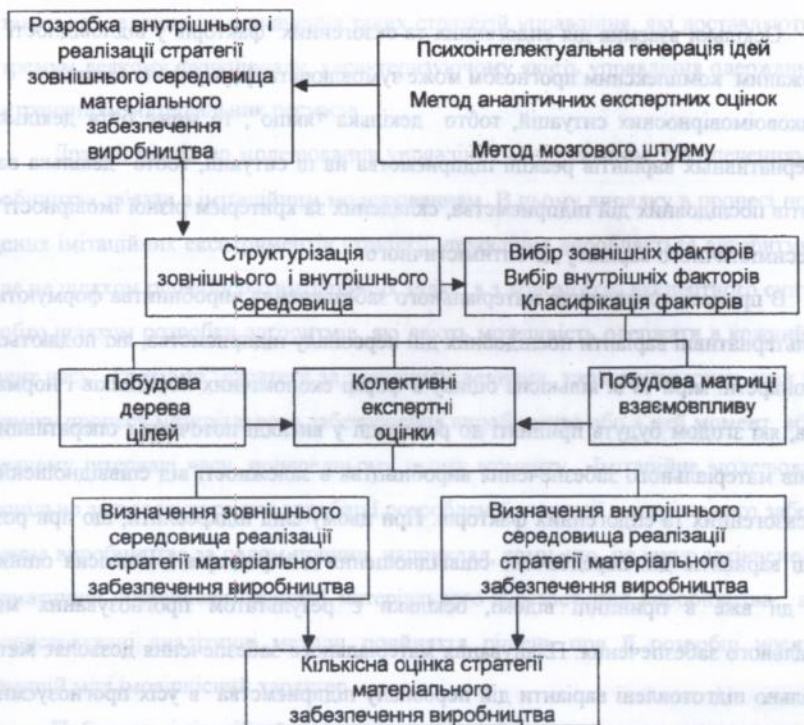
Розробка внутрішнього і реалізації стратегії зовнішнього середовища матеріального забезпечення виробництва

Психоінтелектуальна генерація ідей
Метод аналітичних експертних оцінок
Метод мозгового штурму

Структуризація зовнішнього і внутрішнього середовища

Вибір зовнішніх факторів
Вибір внутрішніх факторів
Класифікація факторів

Побудова дерева цілей

Колективні експертні оцінки

Побудова матриці взаємовпливу

Визначення зовнішнього середовища реалізації стратегії матеріального забезпечення виробництва

Визначення внутрішнього середовища реалізації стратегії матеріального забезпечення виробництва

Кількісна оцінка стратегії матеріального забезпечення виробництва